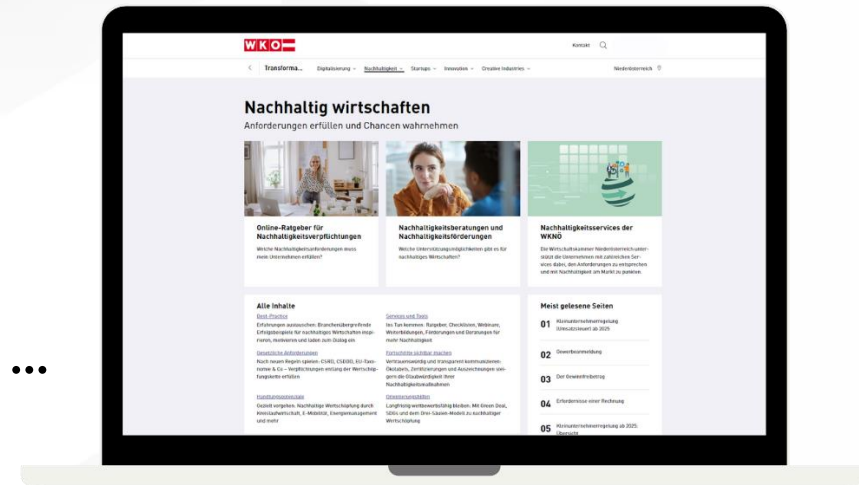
WKO

Kontakt

Transforma... Digitalisierung Nachhaltigkeit Startups Innovation Creative Industries

Niederösterreich

Nachhaltig wirtschaften

Anforderungen erfüllen und Chancen wahrnehmen

Online-Ratgeber für Nachhaltigkeitsverpflichtungen

Welche Nachhaltigkeitsanforderungen muss mein Unternehmen erfüllen?

Nachhaltigkeitsberatungen und Nachhaltigkeitsförderungen

Welche Unterstützungsmöglichkeiten gibt es für nachhaltiges Wirtschaften?

Nachhaltigkeitsservices der WKNÖ

Die Wirtschaftskammer Niederösterreich unterstützt die Unternehmen mit zahlreichen Services dabei, den Anforderungen zu entsprechen und mit Nachhaltigkeit am Markt zu punkten.

Alle Inhalte

Best-Practice

Erfahrungen austauschen: Branchenübergreifende Erfolgsbeispiele für nachhaltiges Wirtschaften inspirieren, motivieren und laden zum Dialog ein

Gesetzliche Anforderungen

Nach neuen Regeln spielen: CSRD, ESEDD, EU-Taxonomie & Co – Verpflichtungen entlang der Wertschöpfungskette erfüllen

Handlungsansätze

Gezielt vorgehen: Nachhaltige Wertschöpfung durch Kreislaufwirtschaft, E-Mobilität, Energiemanagement und mehr

Services und Tools

Ins Tun kommen: Ratgeber, Checklisten, Webinare, Weiterbildungen, Förderungen und Beratungen für mehr Nachhaltigkeit

Fortschritte sichtbar machen

Vertrauenswürdig und transparent kommunizieren: Ökolabels, Zertifizierungen und Auszeichnungen steigern die Glaubwürdigkeit Ihrer Nachhaltigkeitsmaßnahmen

Orientierungshilfen

Langfristig wettbewerbsfähig bleiben: Mit Green Deal, SDGs und dem Drei-Säulen-Modell zu nachhaltiger Wertschöpfung

Meist gelesene Seiten

01 Kleinunternehmerregelung (Umsatzsteuer) ab 2025

02 Gewerbeanmeldung

03 Der Gewinnfreibetrag

04 Erfordernisse einer Rechnung

05 Kleinunternehmerregelung ab 2025: Übersicht